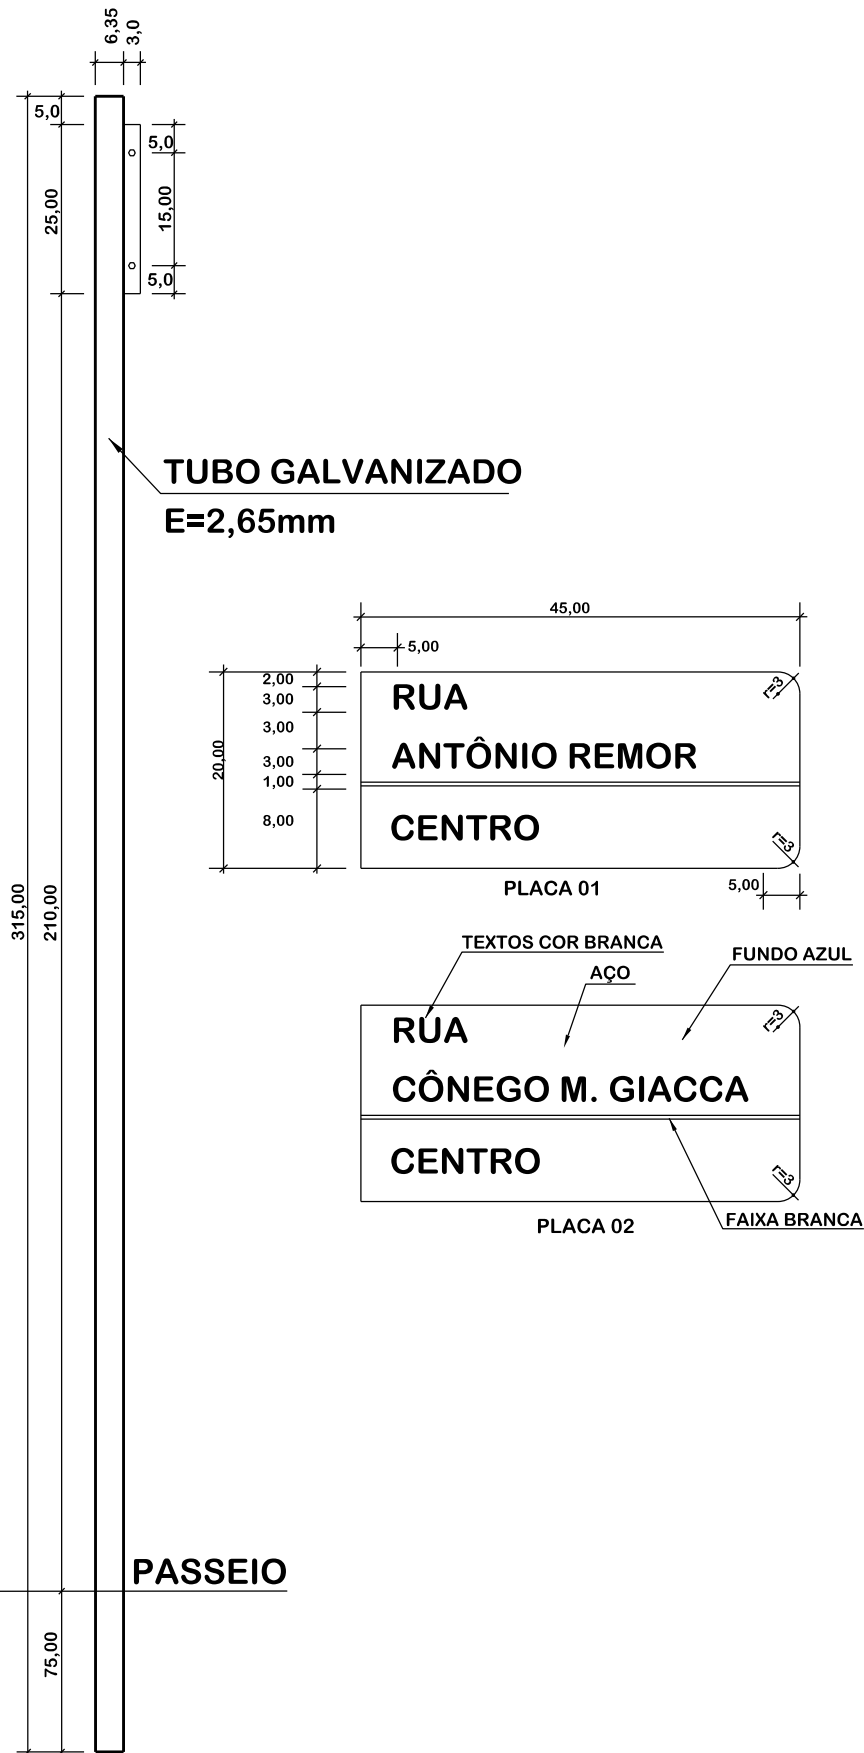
6,35
3,0
5,0
25,00
5,0
15,00
5,0
TUBO GALVANIZADO
E=2,65mm
315,00
210,00
45,00
5,00
2,00
3,00
3,00
3,00
1,00
8,00
20,00
RUA
ANTÔNIO REMOR
CENTRO
r=3
r=3
PLACA 01
5,00
TEXTOS COR BRANCA
AÇO
FUNDO AZUL
RUA
CÔNEGO M. GIACCA
CENTRO
r=3
r=3
PLACA 02
FAIXA BRANCA
PASSEIO
75,00